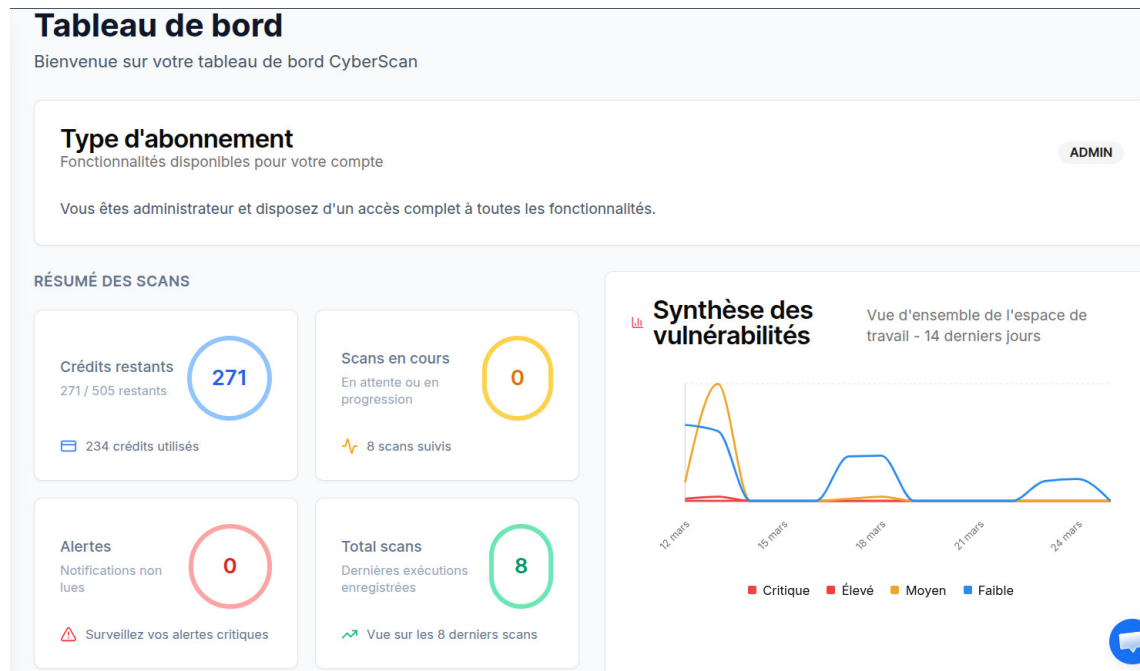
Tableau de bord
Bienvenue sur votre tableau de bord CyberScan

Type d'abonnement
Fonctionnalités disponibles pour votre compte

ADMIN

Vous êtes administrateur et disposez d'un accès complet à toutes les fonctionnalités.

RÉSUMÉ DES SCANS

Crédits restants
271 / 505 restants
271
234 crédits utilisés

Scans en cours
En attente ou en progression
0
8 scans suivis

Alertes
Notifications non lues
0
Surveillez vos alertes critiques

Total scans
Dernières exécutions enregistrées
8
Vue sur les 8 derniers scans

Synthèse des vulnérabilités
Vue d'ensemble de l'espace de travail - 14 derniers jours

12 mars
15 mars
18 mars
21 mars
24 mars

Critique
Élevé
Moyen
Faible